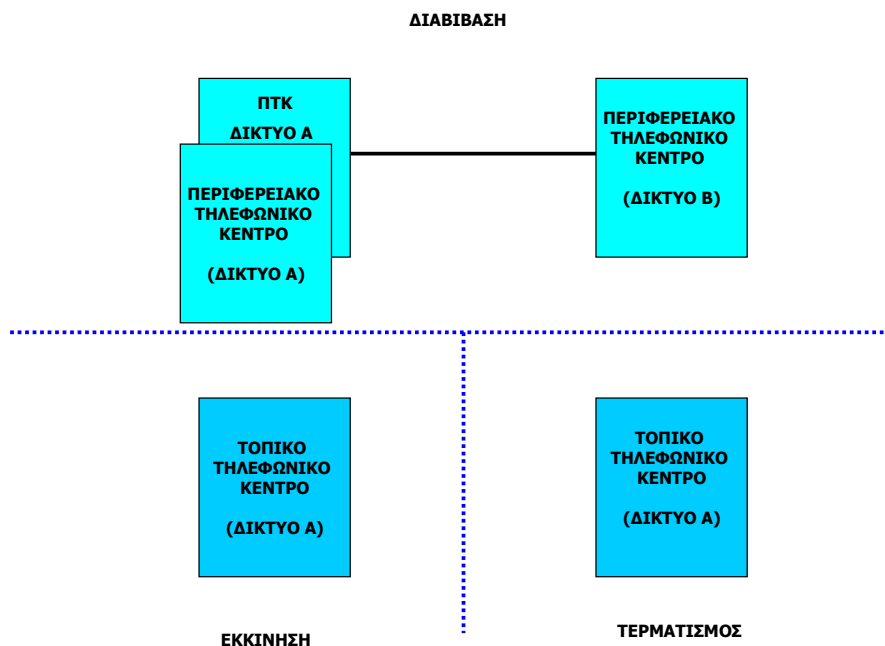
ΔΙΑΒΙΒΑΣΗ

ΠΤΚ
ΔΙΚΤΥΟ Α

ΠΕΡΙΦΕΡΕΙΑΚΟ ΤΗΛΕΦΩΝΙΚΟ ΚΕΝΤΡΟ

(ΔΙΚΤΥΟ Α)

ΠΕΡΙΦΕΡΕΙΑΚΟ ΤΗΛΕΦΩΝΙΚΟ ΚΕΝΤΡΟ

(ΔΙΚΤΥΟ Β)

ΤΟΠΙΚΟ ΤΗΛΕΦΩΝΙΚΟ ΚΕΝΤΡΟ

(ΔΙΚΤΥΟ Α)

ΤΟΠΙΚΟ ΤΗΛΕΦΩΝΙΚΟ ΚΕΝΤΡΟ

(ΔΙΚΤΥΟ Α)

ΕΚΚΙΝΗΣΗ

ΤΕΡΜΑΤΙΣΜΟΣ